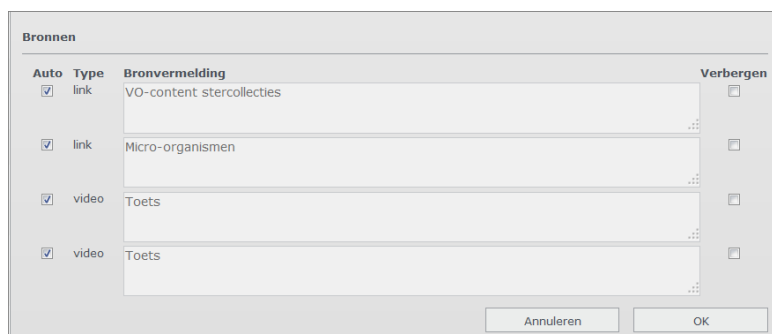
Bronnen

| Auto | Type | Bronvermelding | Verbergen |
|---|---|---|---|
| ☑ | link | VO-content stercollecties | ☐ |
| ☑ | link | Micro-organismen | ☐ |
| ☑ | video | Toets | ☐ |
| ☑ | video | Toets | ☐ |

Annuleren OK